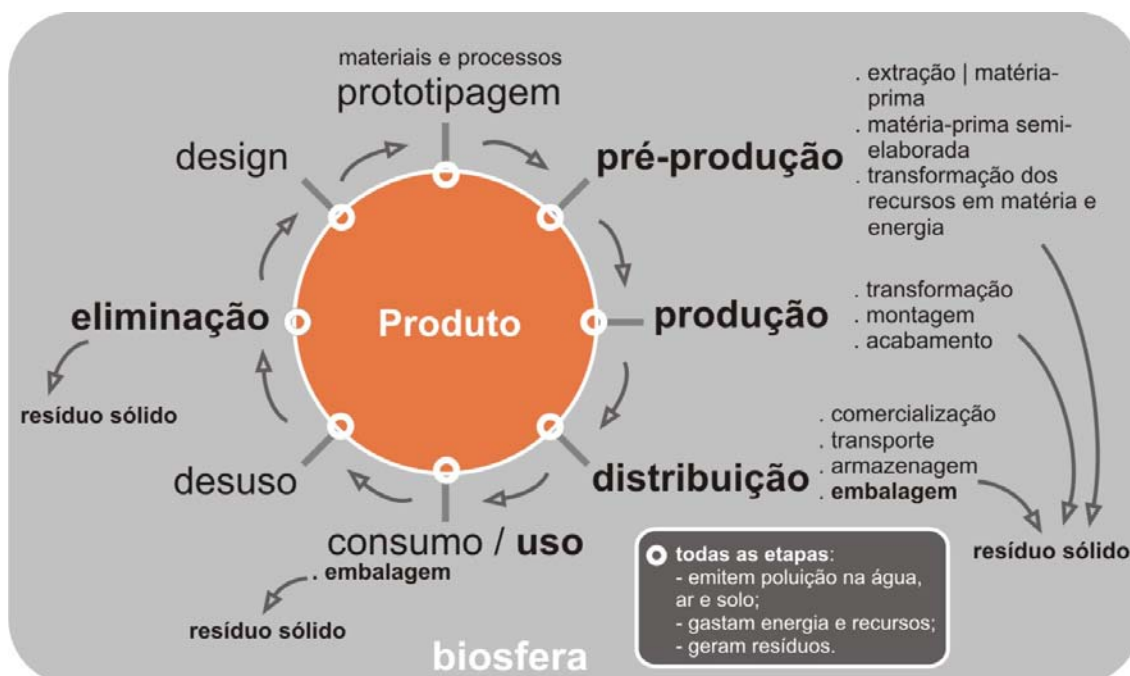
materiais e processos
prototipagem

design

pré-produção

. extração | matéria-prima
. matéria-prima semi-elaborada
. transformação dos recursos em matéria e energia

eliminação

Produto

produção

. transformação
. montagem
. acabamento

resíduo sólido

. comercialização
. transporte
. armazenagem
. embalagem

desuso

distribuição

consumo / uso

. embalagem

resíduo sólido

resíduo sólido

todas as etapas:
- emitem poluição na água, ar e solo;
- gastam energia e recursos;
- geram resíduos.

biosfera